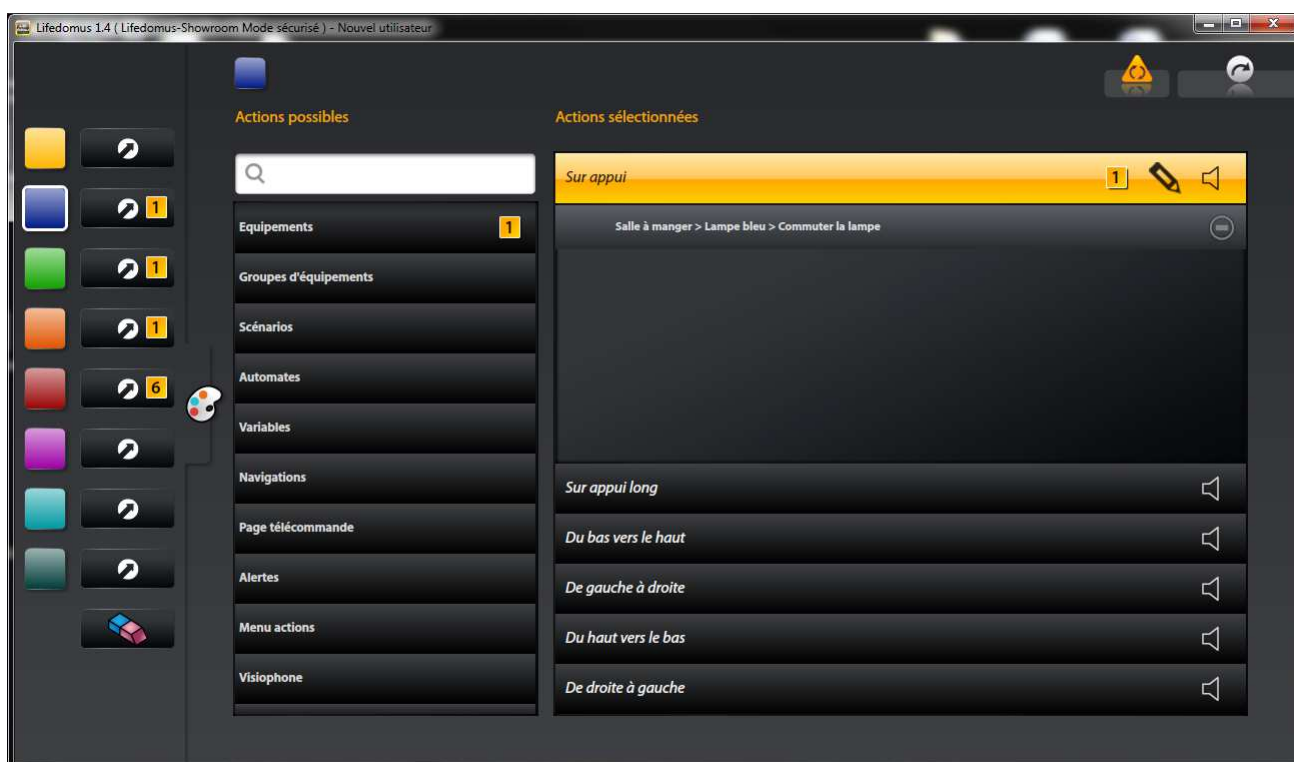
Lifedomus 1.4 ( Lifedomus-Showroom Mode sécurisé ) - Nouvel utilisateur

Actions possibles

Actions sélectionnées

1
1
1
6

Equipements 1
Groupes d'équipements
Scénarios
Automates
Variables
Navigations
Page télécommande
Alertes
Menu actions
Visiophone

Sur appui 1
Salle à manger > Lampe bleu > Commuter la lampe
Sur appui long
Du bas vers le haut
De gauche à droite
Du haut vers le bas
De droite à gauche